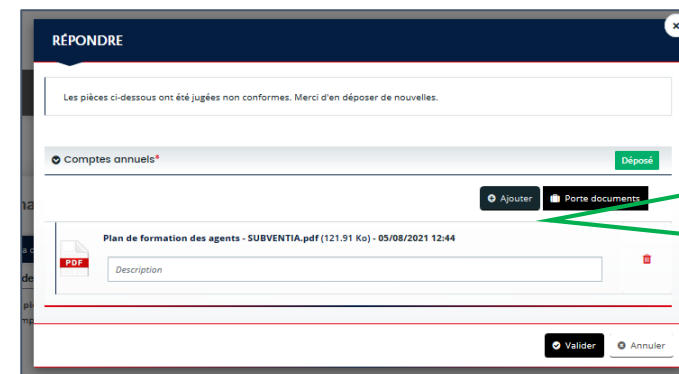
RÉPONDRE

Les pièces ci-dessous ont été jugées non conformes. Merci d'en déposer de nouvelles.

Comptes annuels*

Déposé

Ajouter

Porte documents

PDF

Plan de formation des agents - SUBVENTIA.pdf (121.91 Ko) - 05/08/2021 12:44

Description

Valider

Annuler